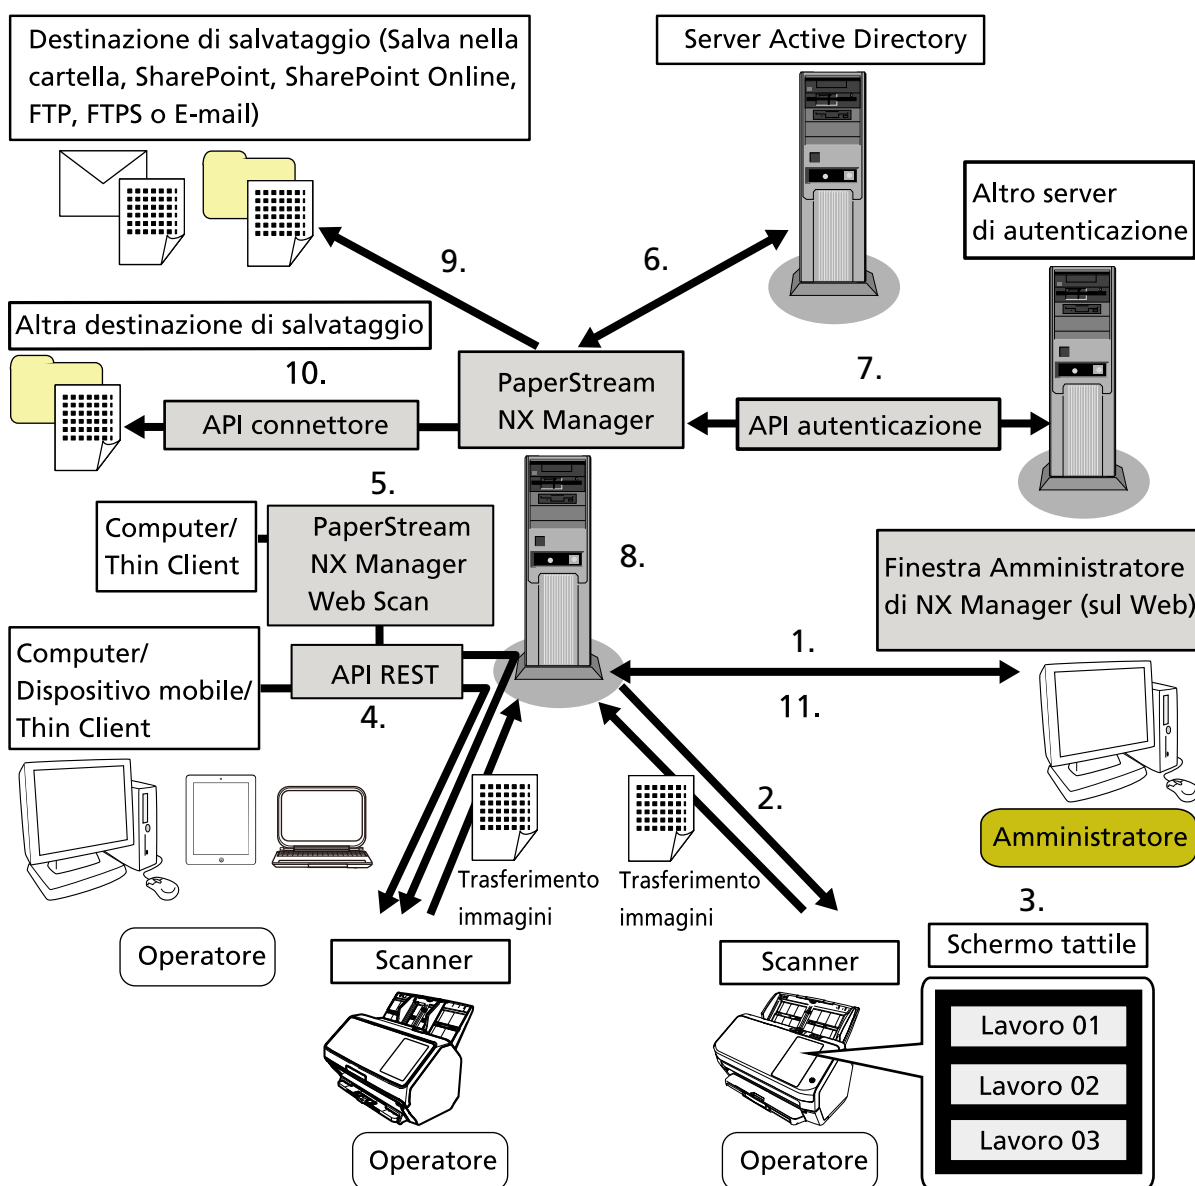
Destinazione di salvataggio (Salva nella cartella, SharePoint, SharePoint Online, FTP, FTPS o E-mail)

Server Active Directory

Altro server di autenticazione

9.

6.

Altra destinazione di salvataggio

10.

PaperStream NX Manager

7.

API connettore

API autenticazione

5.

Computer/ Thin Client

PaperStream NX Manager Web Scan

8.

Finestra Amministratore di NX Manager (sul Web)

Computer/ Dispositivo mobile/ Thin Client

API REST

1.

4.

11.

2.

Amministratore

Trasferimento immagini

Trasferimento immagini

3.

Schermo tattile

Operatore

Scanner

Scanner

Lavoro 01

Lavoro 02

Lavoro 03

Operatore

Operatore